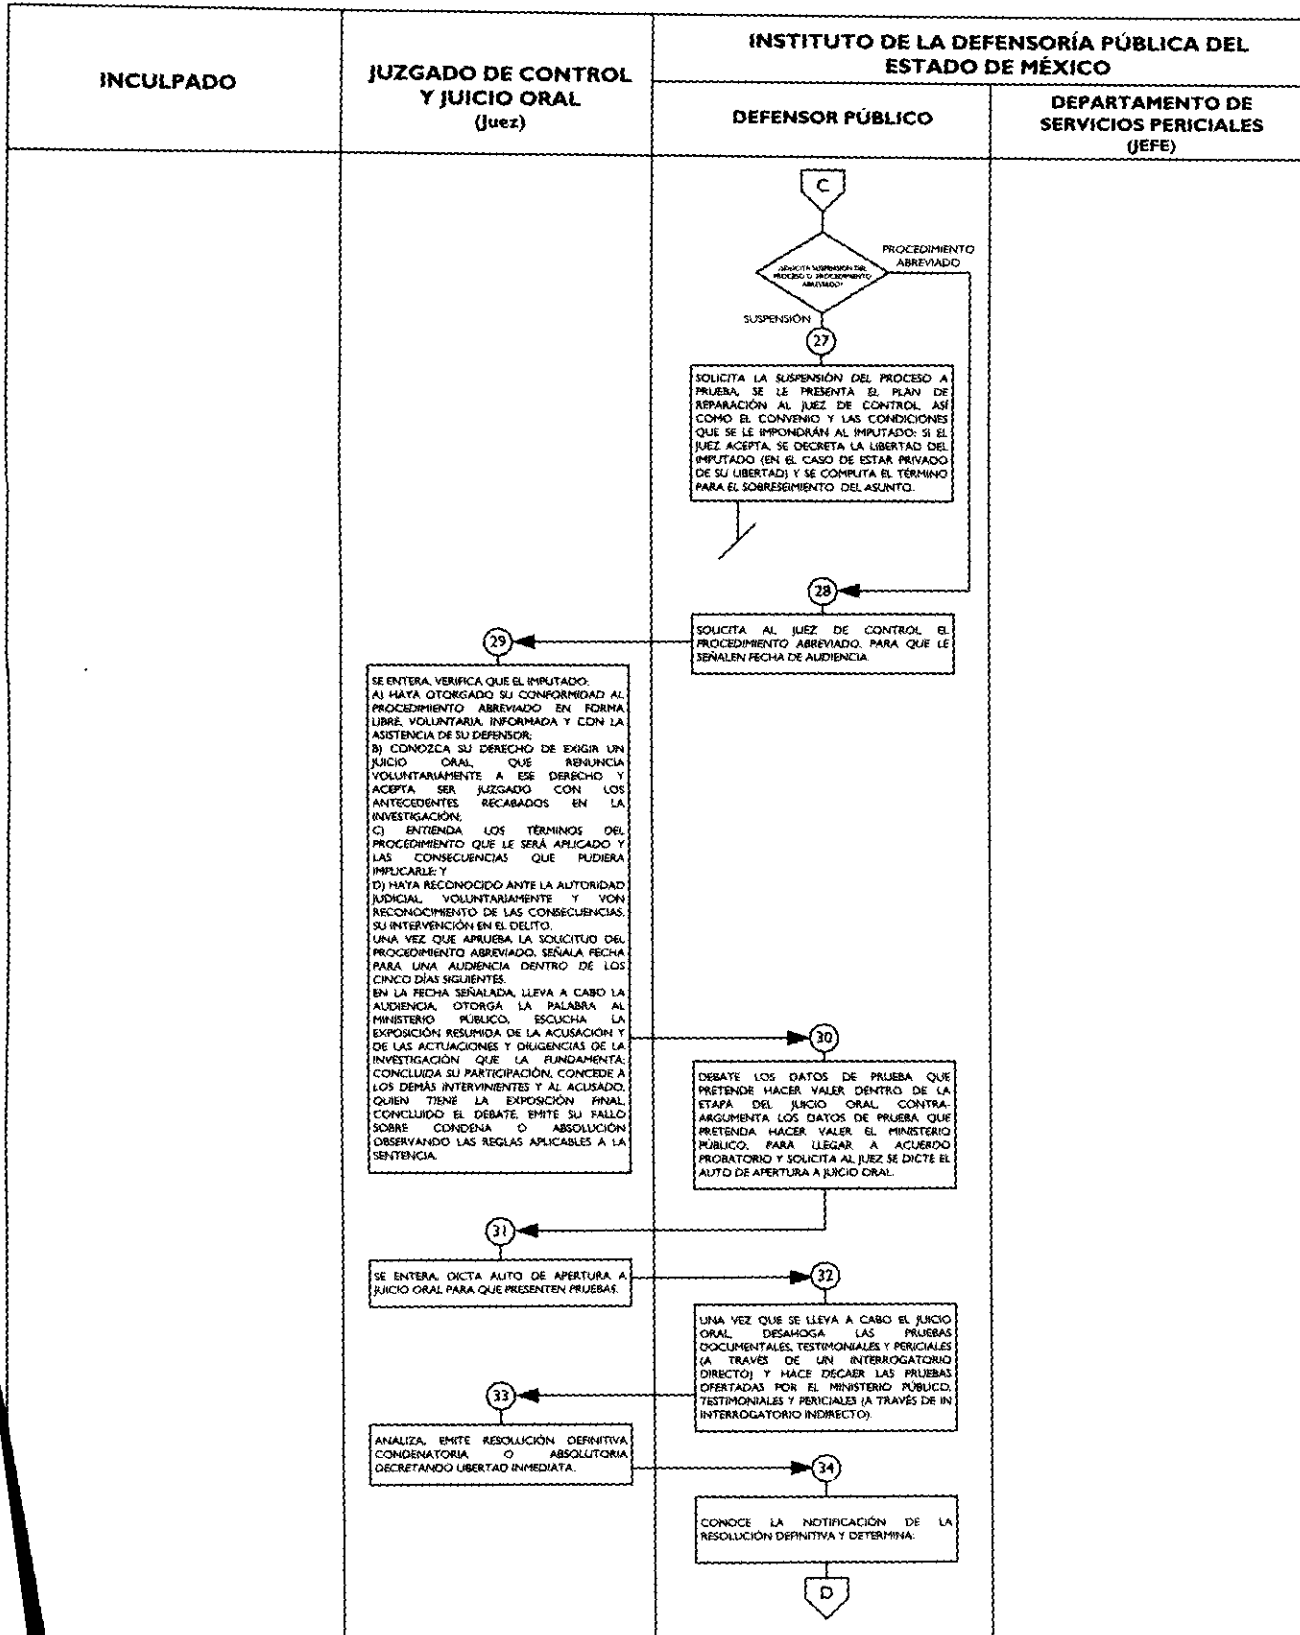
| INCULPADO | JUZGADO DE CONTROL Y JUICIO ORAL (Juez) | INSTITUTO DE LA DEFENSORÍA PÚBLICA DEL ESTADO DE MÉXICO — DEFENSOR PÚBLICO | INSTITUTO DE LA DEFENSORÍA PÚBLICA DEL ESTADO DE MÉXICO — DEPARTAMENTO DE SERVICIOS PERICIALES (JEFE) |
|---|---|---|---|

C

¿SOLICITA SUSPENSIÓN DEL PROCESO O PROCEDIMIENTO ABREVIADO?

PROCEDIMIENTO ABREVIADO

SUSPENSIÓN

27

SOLICITA LA SUSPENSIÓN DEL PROCESO A PRUEBA, SE LE PRESENTA EL PLAN DE REPARACIÓN AL JUEZ DE CONTROL, ASÍ COMO EL CONVENIO Y LAS CONDICIONES QUE SE LE IMPONDRÁN AL IMPUTADO; SI EL JUEZ ACEPTA, SE DECRETA LA LIBERTAD DEL IMPUTADO (EN EL CASO DE ESTAR PRIVADO DE SU LIBERTAD) Y SE COMPUTA EL TÉRMINO PARA EL SOBRESEIMIENTO DEL ASUNTO.

28

SOLICITA AL JUEZ DE CONTROL EL PROCEDIMIENTO ABREVIADO, PARA QUE LE SEÑALEN FECHA DE AUDIENCIA.

29

SE ENTERA, VERIFICA QUE EL IMPUTADO:
A) HAYA OTORGADO SU CONFORMIDAD AL PROCEDIMIENTO ABREVIADO EN FORMA LIBRE, VOLUNTARIA, INFORMADA Y CON LA ASISTENCIA DE SU DEFENSOR;
B) CONOZCA SU DERECHO DE EXIGIR UN JUICIO ORAL, QUE RENUNCIA VOLUNTARIAMENTE A ESE DERECHO Y ACEPTA SER JUZGADO CON LOS ANTECEDENTES RECABADOS EN LA INVESTIGACIÓN;
C) ENTIENDA LOS TÉRMINOS DEL PROCEDIMIENTO QUE LE SERÁ APLICADO Y LAS CONSECUENCIAS QUE PUDIERA IMPLICARLE; Y
D) HAYA RECONOCIDO ANTE LA AUTORIDAD JUDICIAL, VOLUNTARIAMENTE Y VON RECONOCIMIENTO DE LAS CONSECUENCIAS, SU INTERVENCIÓN EN EL DELITO.
UNA VEZ QUE APRUEBA LA SOLICITUD DEL PROCEDIMIENTO ABREVIADO, SEÑALA FECHA PARA UNA AUDIENCIA DENTRO DE LOS CINCO DÍAS SIGUIENTES.
EN LA FECHA SEÑALADA, LLEVA A CABO LA AUDIENCIA, OTORGA LA PALABRA AL MINISTERIO PÚBLICO, ESCUCHA LA EXPOSICIÓN RESUMIDA DE LA ACUSACIÓN Y DE LAS ACTUACIONES Y DILIGENCIAS DE LA INVESTIGACIÓN QUE LA FUNDAMENTA; CONCLUIDA SU PARTICIPACIÓN, CONCEDE A LOS DEMÁS INTERVINIENTES Y AL ACUSADO, QUIEN TIENE LA EXPOSICIÓN FINAL, CONCLUIDO EL DEBATE, EMITE SU FALLO SOBRE CONDENA O ABSOLUCIÓN OBSERVANDO LAS REGLAS APLICABLES A LA SENTENCIA.

30

DEBATE LOS DATOS DE PRUEBA QUE PRETENDE HACER VALER DENTRO DE LA ETAPA DEL JUICIO ORAL, CONTRA-ARGUMENTA LOS DATOS DE PRUEBA QUE PRETENDA HACER VALER EL MINISTERIO PÚBLICO, PARA LLEGAR A ACUERDO PROBATORIO Y SOLICITA AL JUEZ SE DICTE EL AUTO DE APERTURA A JUICIO ORAL.

31

SE ENTERA, DICTA AUTO DE APERTURA A JUICIO ORAL PARA QUE PRESENTEN PRUEBAS.

32

UNA VEZ QUE SE LLEVA A CABO EL JUICIO ORAL, DESAHOGA LAS PRUEBAS DOCUMENTALES, TESTIMONIALES Y PERICIALES (A TRAVÉS DE UN INTERROGATORIO DIRECTO) Y HACE DECAER LAS PRUEBAS OFERTADAS POR EL MINISTERIO PÚBLICO, TESTIMONIALES Y PERICIALES (A TRAVÉS DE IN INTERROGATORIO INDIRECTO).

33

ANALIZA, EMITE RESOLUCIÓN DEFINITIVA CONDENATORIA O ABSOLUTORIA DECRETANDO LIBERTAD INMEDIATA.

34

CONOCE LA NOTIFICACIÓN DE LA RESOLUCIÓN DEFINITIVA Y DETERMINA:

D